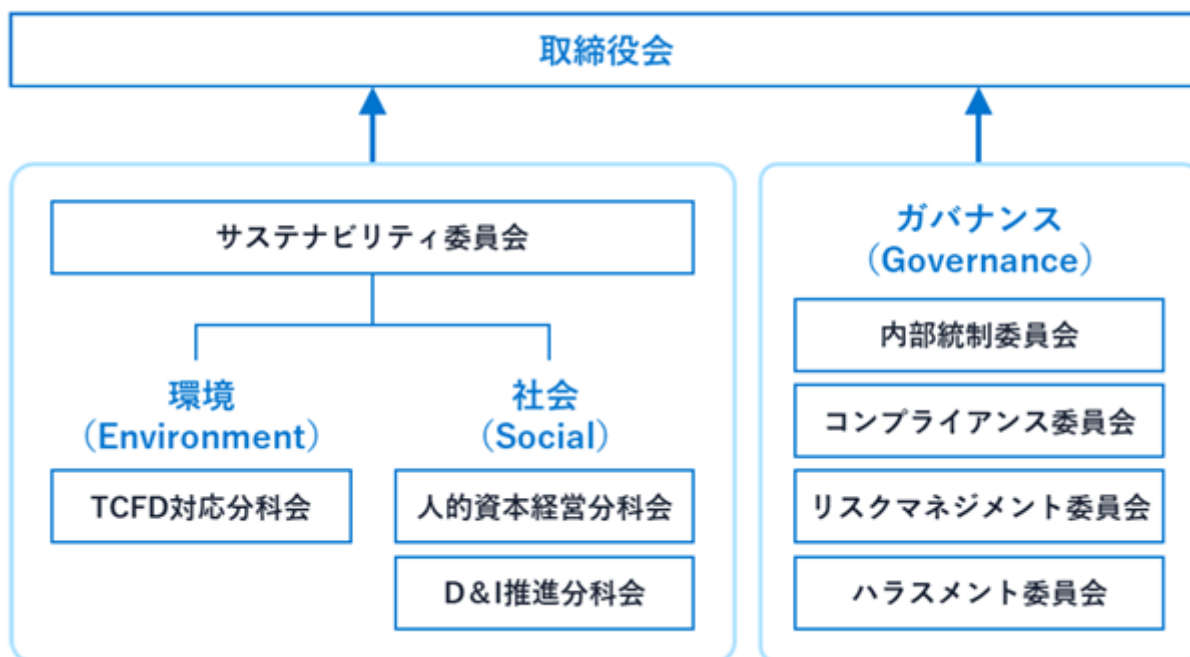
取締役会

サステナビリティ委員会

環境
（Environment）

TCFD対応分科会

社会
（Social）

人的資本経営分科会

D&I推進分科会

ガバナンス
（Governance）

内部統制委員会

コンプライアンス委員会

リスクマネジメント委員会

ハラスメント委員会